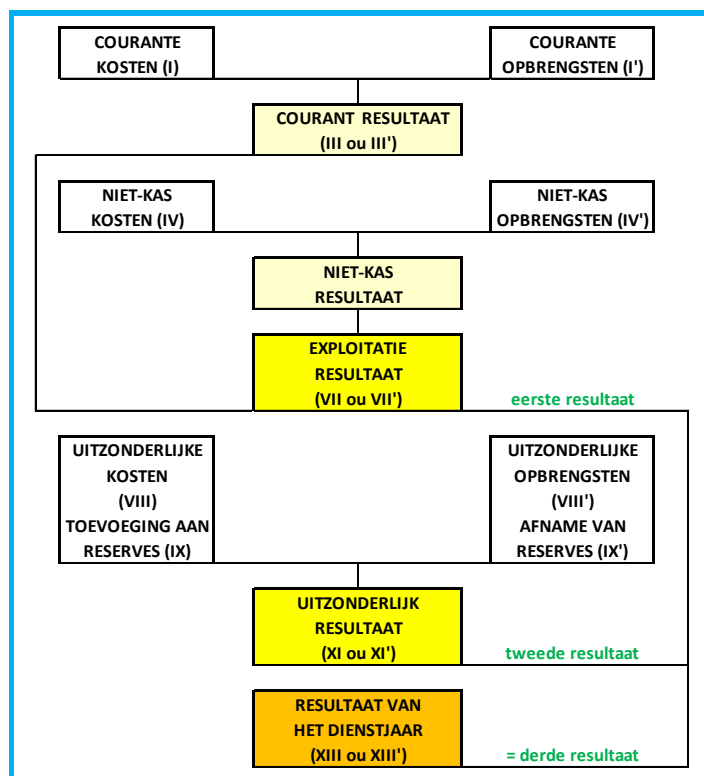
COURANTE KOSTEN (I)

COURANTE OPBRENGSTEN (I')

COURANT RESULTAAT (III ou III')

NIET-KAS KOSTEN (IV)

NIET-KAS OPBRENGSTEN (IV')

NIET-KAS RESULTAAT

EXPLOITATIE RESULTAAT (VII ou VII')

eerste resultaat

UITZONDERLIJKE KOSTEN (VIII) TOEVOEGING AAN RESERVES (IX)

UITZONDERLIJKE OPBRENGSTEN (VIII') AFNAME VAN RESERVES (IX')

UITZONDERLIJK RESULTAAT (XI ou XI')

tweede resultaat

RESULTAAT VAN HET DIENSTJAAR (XIII ou XIII')

= derde resultaat